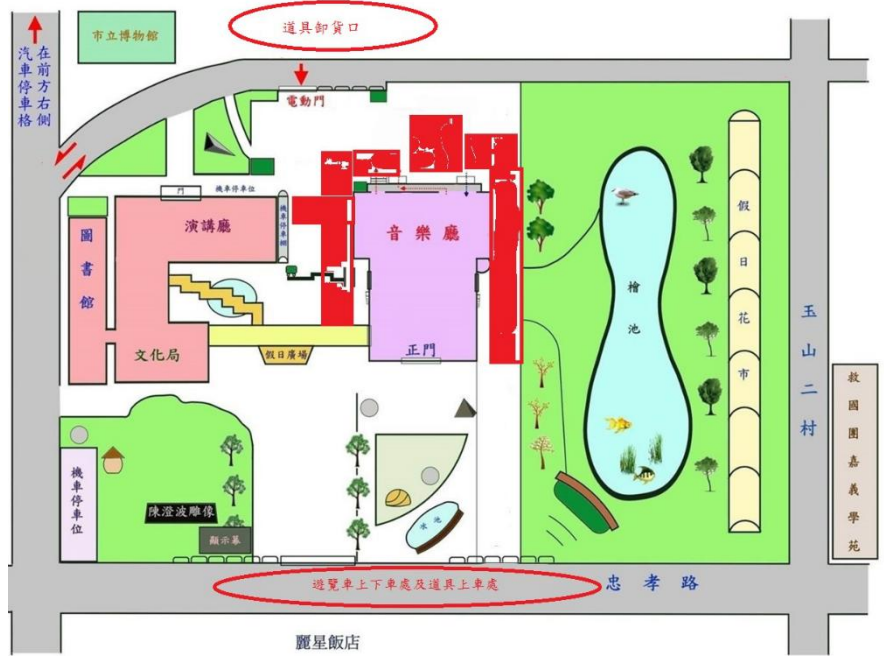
市立博物館

道具卸貨口

汽車停車格

在前方右側

電動門

機車停車位

機車停車位

演講廳

音樂廳

圖書館

文化局

假日廣場

正門

檜池

假日花市

玉山二村

救國團嘉義學苑

機車停車位

陳澄波雕像

顯示幕

水池

遊覽車上下車處及道具上車處

忠孝路

麗星飯店